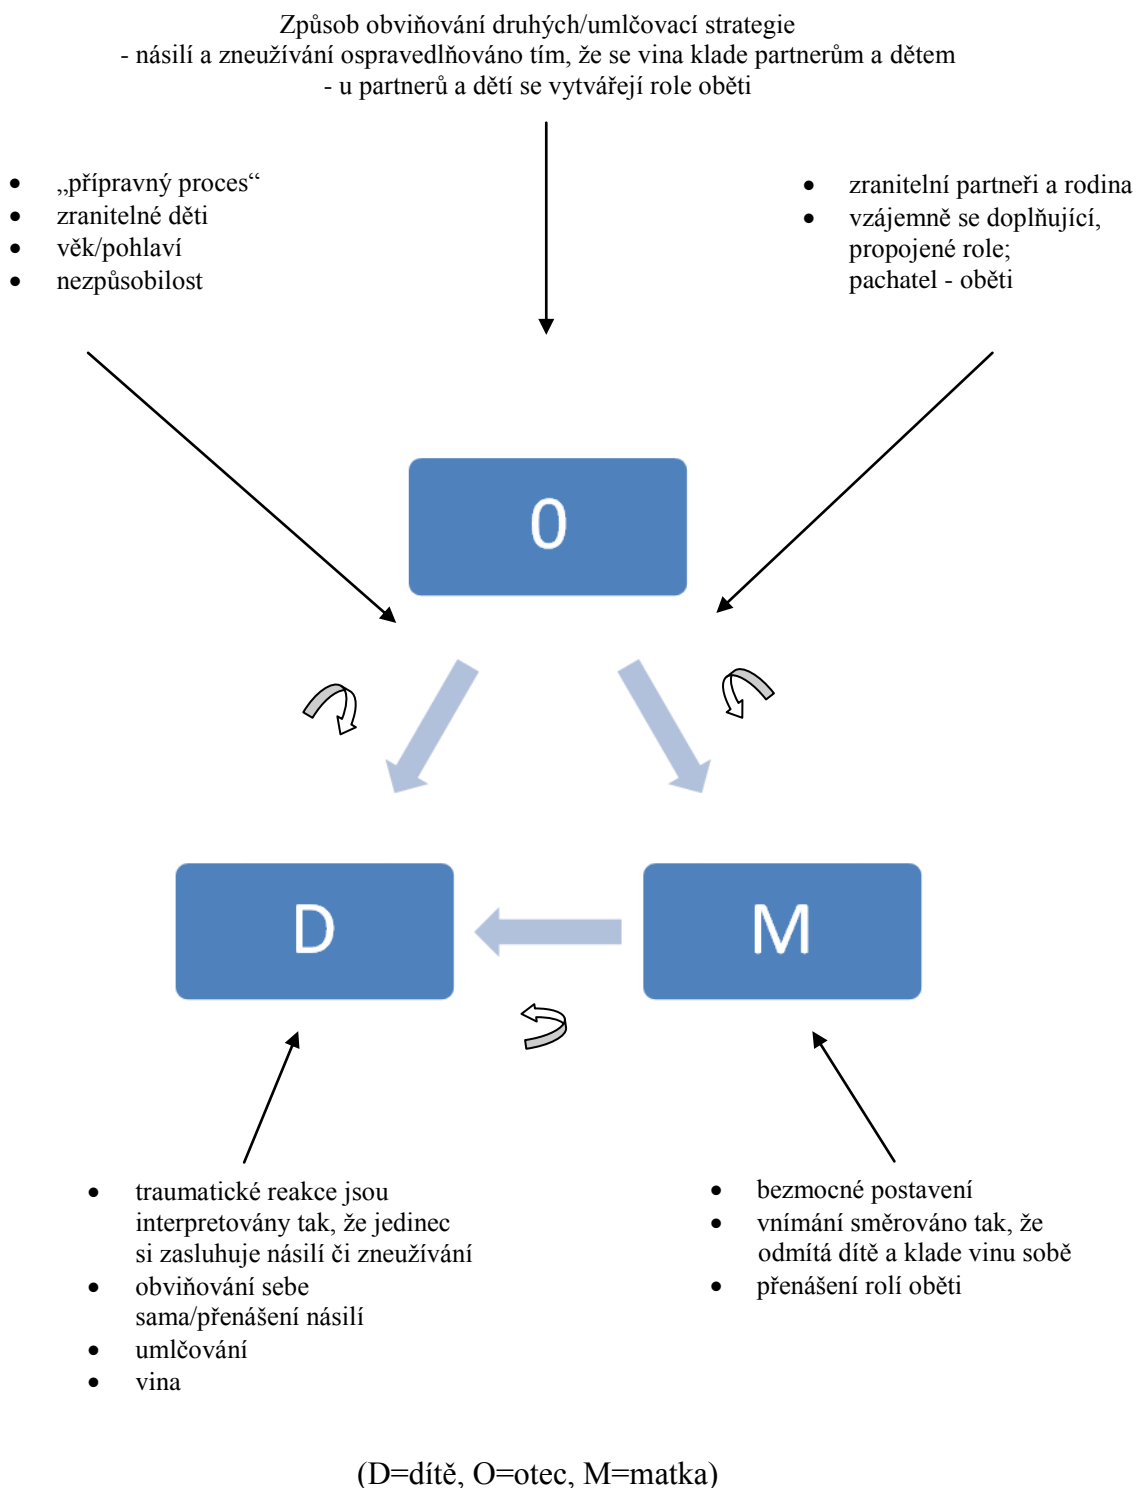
Způsob obviňování druhých/umlčovací strategie
- násilí a zneužívání ospravedlňováno tím, že se vina klade partnerům a dětem
- u partnerů a dětí se vytvářejí role oběti

- „přípravný proces“
- zranitelné děti
- věk/pohlaví
- nezpůsobilost

- zranitelní partneři a rodina
- vzájemně se doplňující, propojené role; pachatel - oběti

0

D

M

- traumatické reakce jsou interpretovány tak, že jedinec si zasluhuje násilí či zneužívání
- obviňování sebe sama/přenášení násilí
- umlčování
- vina

- bezmocné postavení
- vnímání směrováno tak, že odmítá dítě a klade vinu sobě
- přenášení rolí oběti

(D=dítě, O=otec, M=matka)